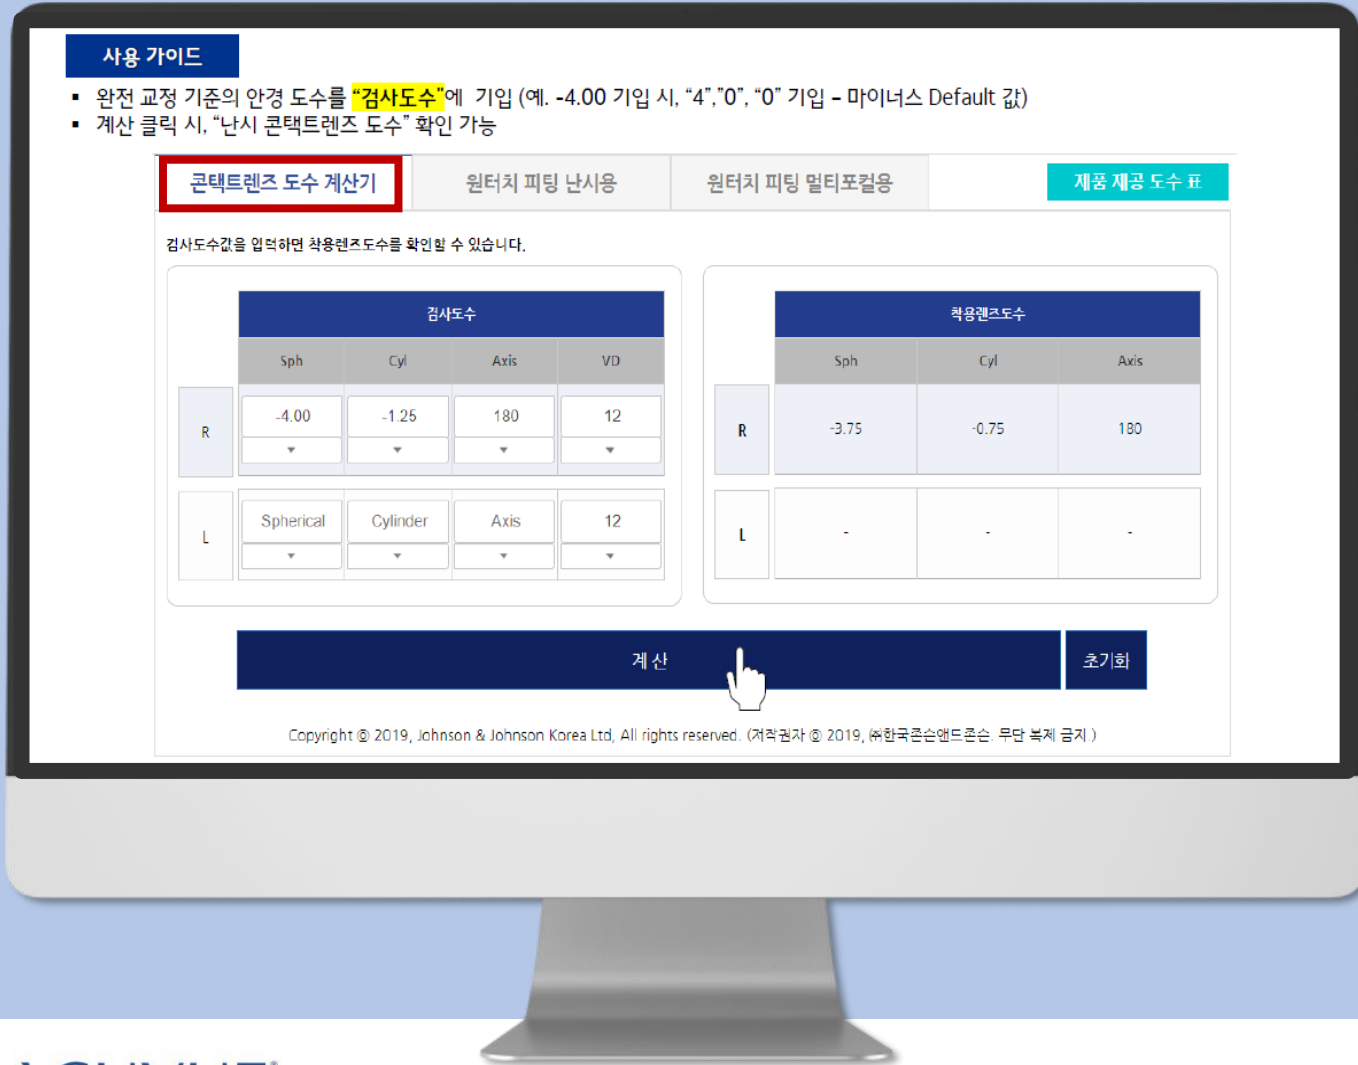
사용 가이드

▪ 완전 교정 기준의 안경 도수를 "검사도수"에 기입 (예. -4.00 기입 시, "4","0", "0" 기입 – 마이너스 Default 값)
▪ 계산 클릭 시, "난시 콘택트렌즈 도수" 확인 가능

콘택트렌즈 도수 계산기 | 원터치 피팅 난시용 | 원터치 피팅 멀티포컬용 | 제품 제공 도수 표

검사도수값을 입력하면 착용렌즈도수를 확인할 수 있습니다.

검사도수

| | Sph | Cyl | Axis | VD |
|---|---|---|---|---|
| R | -4.00 | -1.25 | 180 | 12 |
| L | Spherical | Cylinder | Axis | 12 |

착용렌즈도수

| | Sph | Cyl | Axis |
|---|---|---|---|
| R | -3.75 | -0.75 | 180 |
| L | - | - | - |

계 산 | 초기화

Copyright © 2019, Johnson & Johnson Korea Ltd, All rights reserved. (저작권자 © 2019, ㈜한국존슨앤드존슨. 무단 복제 금지 )